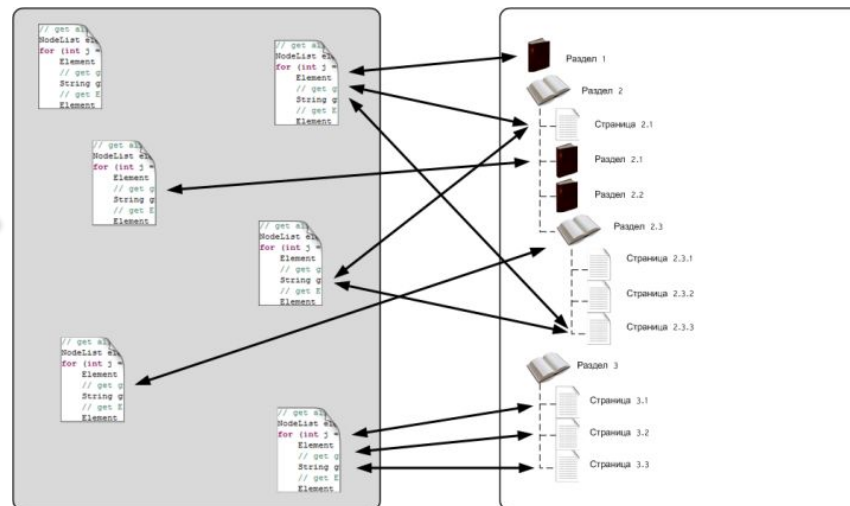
// get al
NodeList el
for (int j =
Element
// get g
String g
// get E
Element

// get al
NodeList el
for (int j =
Element
// get g
String g
// get E
Element

// get al
NodeList el
for (int j =
Element
// get g
String g
// get E
Element

// get al
NodeList el
for (int j =
Element
// get g
String g
// get E
Element

// get al
NodeList el
for (int j =
Element
// get g
String g
// get E
Element

// get al
NodeList el
for (int j =
Element
// get g
String g
// get E
Element

Раздел 1
Раздел 2
Страница 2.1
Раздел 2.1
Раздел 2.2
Раздел 2.3
Страница 2.3.1
Страница 2.3.2
Страница 2.3.3
Раздел 3
Страница 3.1
Страница 3.2
Страница 3.3